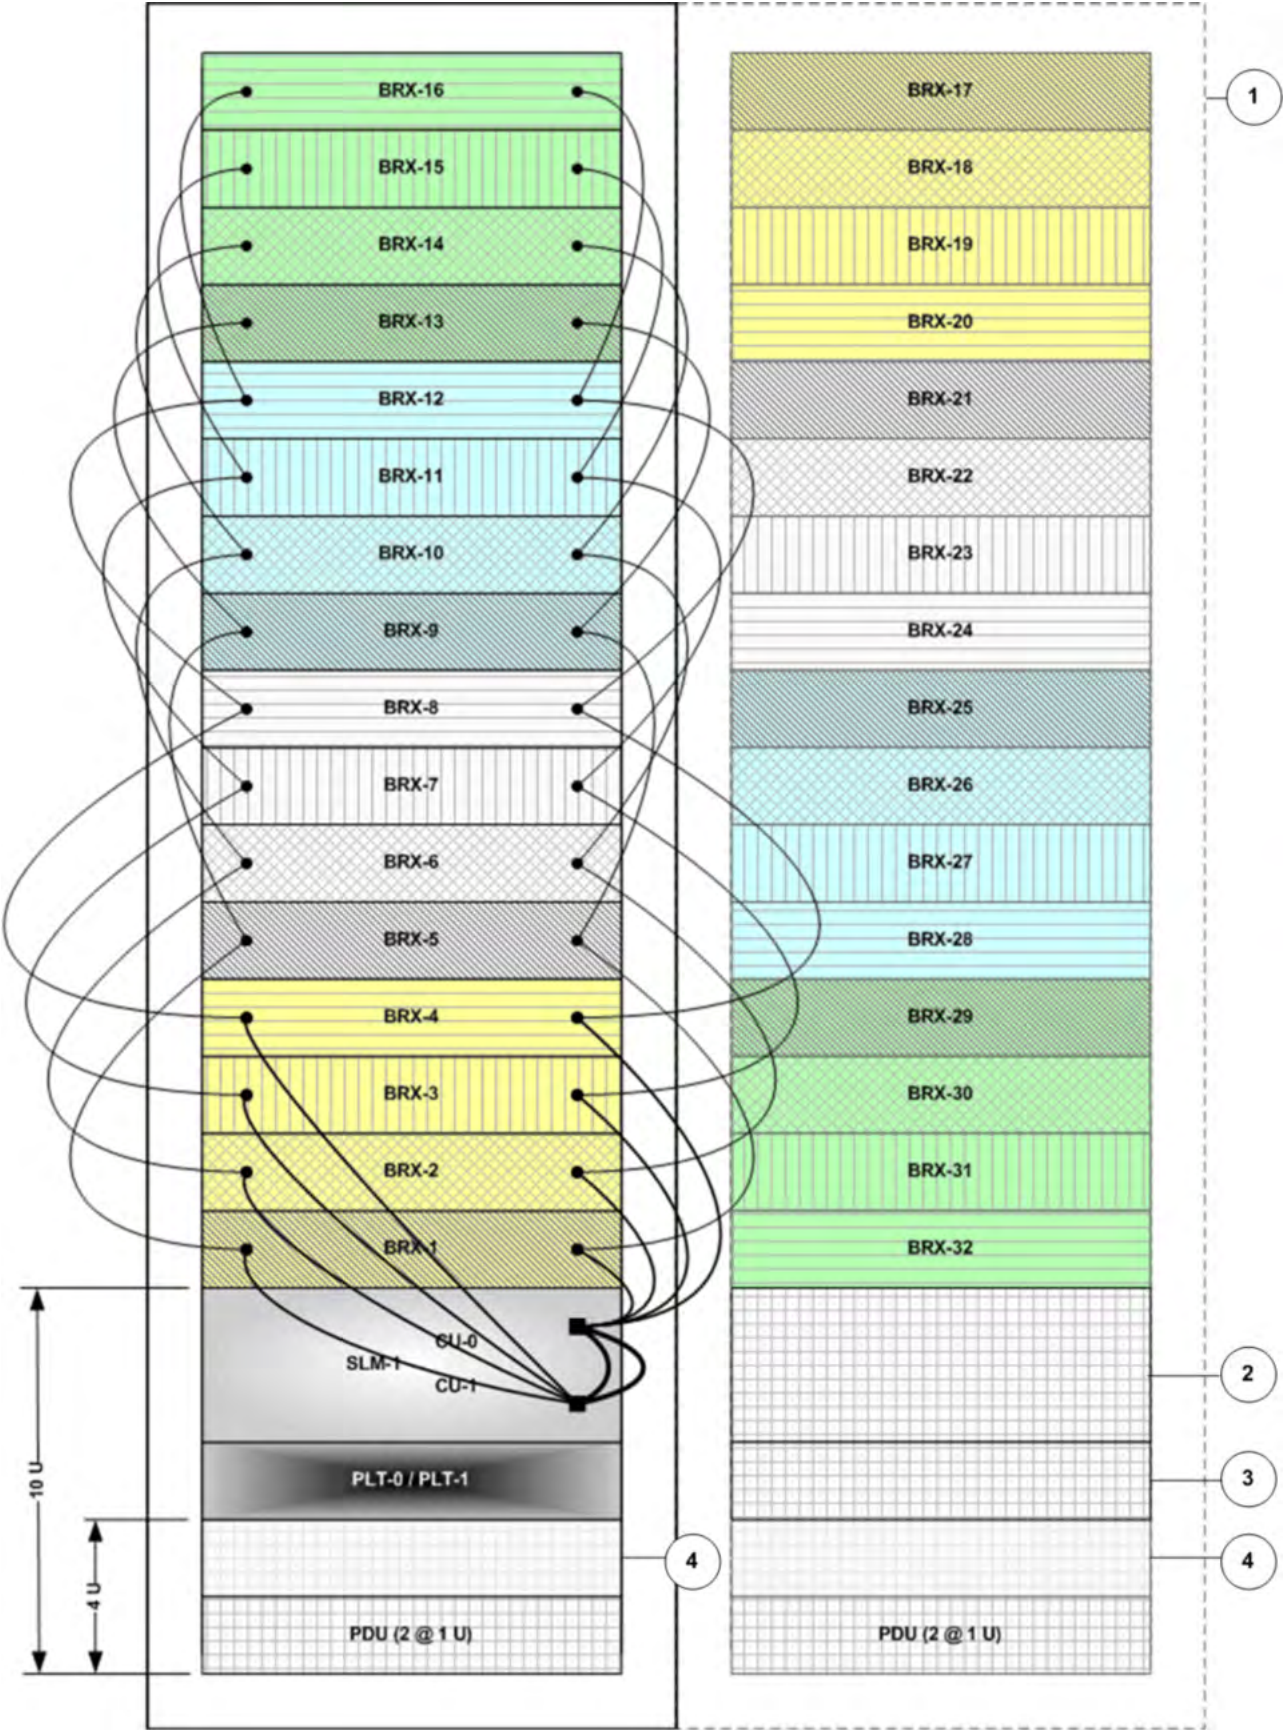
BRX-16
BRX-15
BRX-14
BRX-13
BRX-12
BRX-11
BRX-10
BRX-9
BRX-8
BRX-7
BRX-6
BRX-5
BRX-4
BRX-3
BRX-2
BRX-1
CU-0
SLM-1
CU-1
PLT-0 / PLT-1
PDU (2 @ 1 U)
10 U
4 U
4

BRX-17
BRX-18
BRX-19
BRX-20
BRX-21
BRX-22
BRX-23
BRX-24
BRX-25
BRX-26
BRX-27
BRX-28
BRX-29
BRX-30
BRX-31
BRX-32
PDU (2 @ 1 U)
1
2
3
4